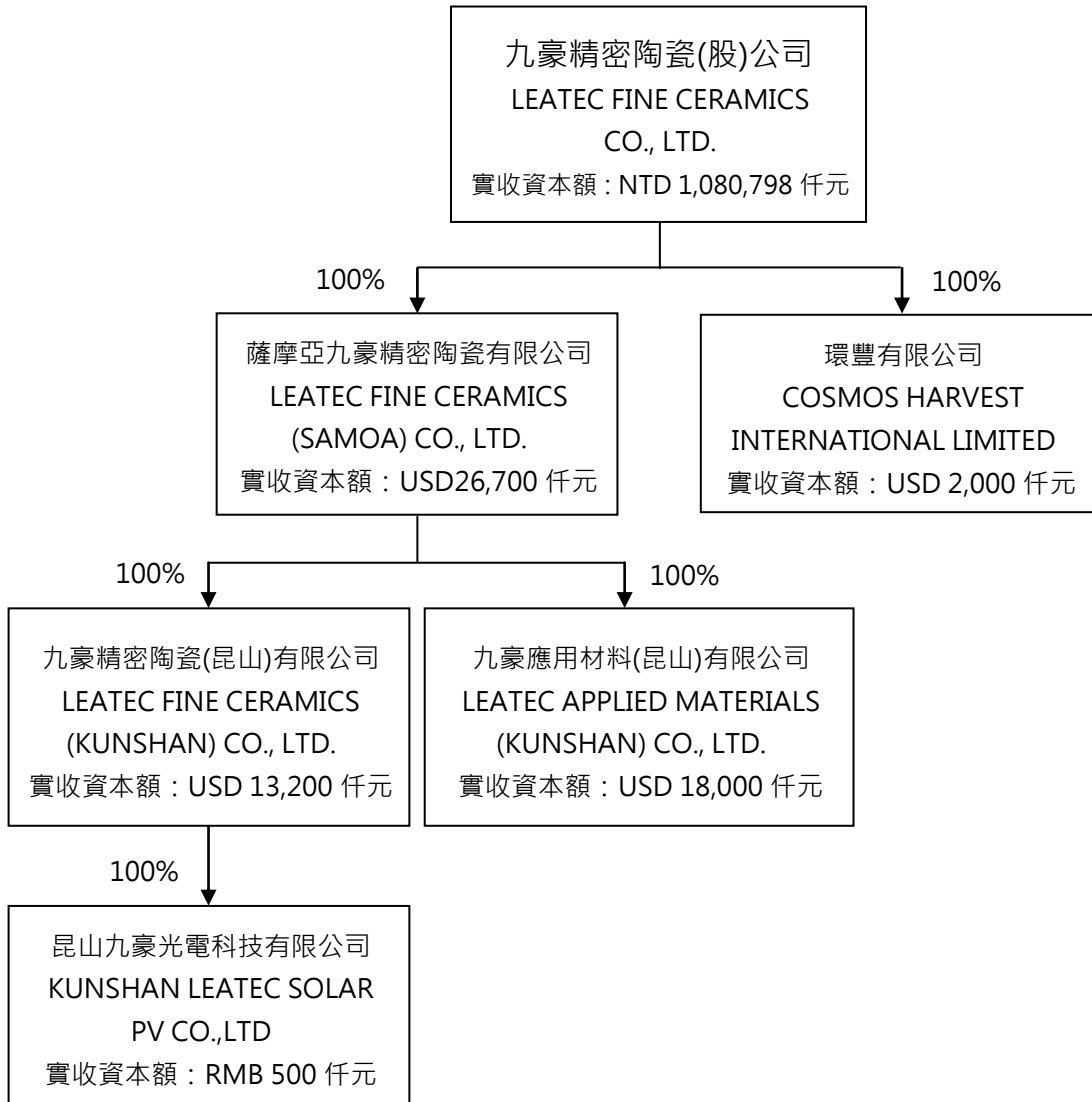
九豪精密陶瓷(股)公司
LEATEC FINE CERAMICS CO., LTD.
實收資本額：NTD 1,080,798 仟元

100%

100%

薩摩亞九豪精密陶瓷有限公司
LEATEC FINE CERAMICS (SAMOA) CO., LTD.
實收資本額：USD26,700 仟元

環豐有限公司
COSMOS HARVEST INTERNATIONAL LIMITED
實收資本額：USD 2,000 仟元

100%

100%

九豪精密陶瓷(昆山)有限公司
LEATEC FINE CERAMICS (KUNSHAN) CO., LTD.
實收資本額：USD 13,200 仟元

九豪應用材料(昆山)有限公司
LEATEC APPLIED MATERIALS (KUNSHAN) CO., LTD.
實收資本額：USD 18,000 仟元

100%

昆山九豪光電科技有限公司
KUNSHAN LEATEC SOLAR PV CO.,LTD
實收資本額：RMB 500 仟元